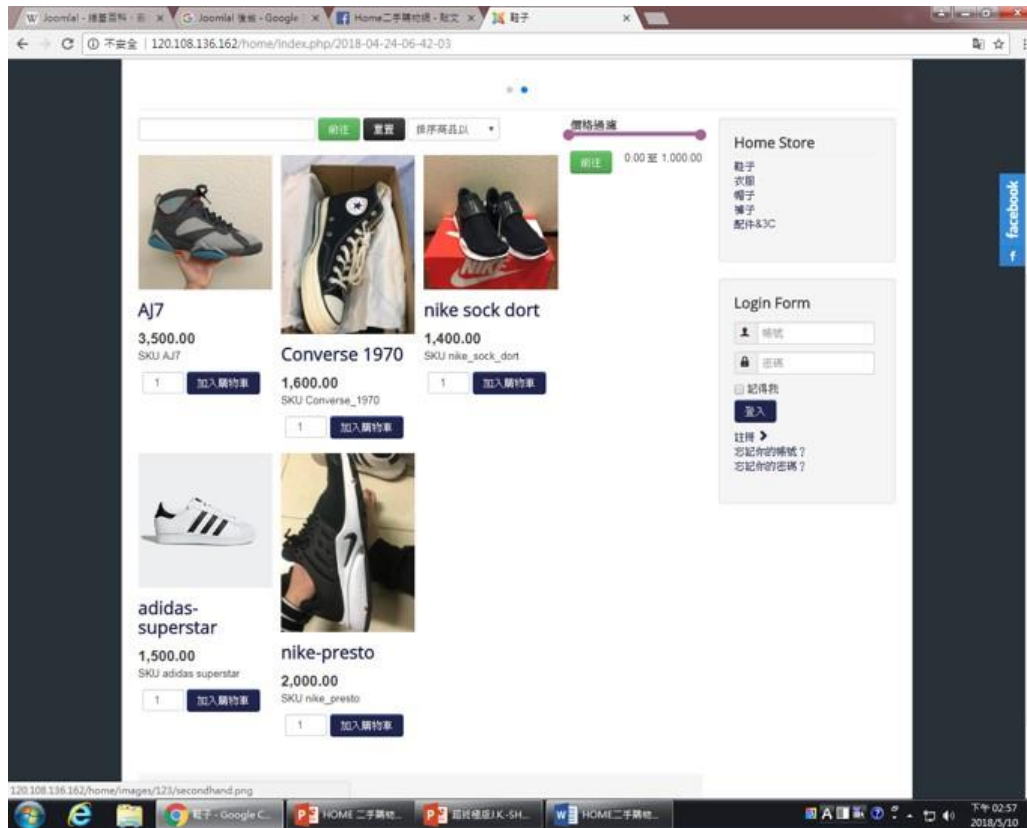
W Joomla! - 維基百科 - 自 ×
G Joomla! 後台 - Google ×
Home二手購物網 - 貼文 ×
鞋子 ×

← → C ⓘ 不安全 | 120.108.136.162/home/index.php/2018-04-24-06-42-03

前往 重置 排序商品以

價格過濾

前往 0.00 至 1,000.00

Home Store
鞋子
衣服
帽子
襪子
配件&3C

facebook

AJ7
3,500.00
SKU AJ7
1 加入購物車

Converse 1970
1,600.00
SKU Converse_1970
1 加入購物車

nike sock dort
1,400.00
SKU nike_sock_dort
1 加入購物車

Login Form
帳號
密碼
記得我
登入
註冊
忘記你的帳號？
忘記你的密碼？

adidas-superstar
1,500.00
SKU adidas superstar
1 加入購物車

nike-presto
2,000.00
SKU nike_presto
1 加入購物車

120.108.136.162/home/images/123/secondhand.png

鞋子 - Google C...
HOME 二手購物...
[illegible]J.K.-SH...
HOME二手購物...
下午 02:57
2018/5/10